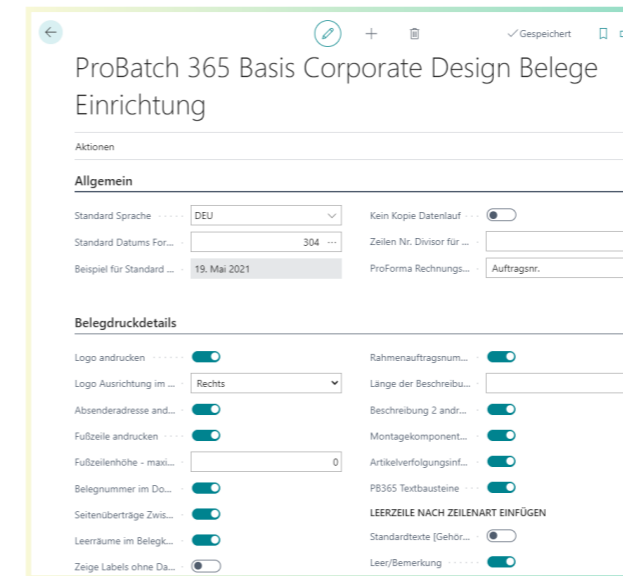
✓Gespeichert

ProBatch 365 Basis Corporate Design Belege Einrichtung

Aktionen

Allgemein

Standard Sprache DEU
Standard Datums For... 304
Beispiel für Standard ... 19. Mai 2021
Kein Kopie Datenlauf
Zeilen Nr. Divisor für ...
ProForma Rechnungs... Auftragsnr.

Belegdruckdetails

Logo andrucken
Logo Ausrichtung im ... Rechts
Absenderadresse and...
Fußzeile andrucken
Fußzeilenhöhe - maxi... 0
Belegnummer im Do...
Seitenüberträge Zwis...
Leerräume im Belegk...
Zeige Labels ohne Da...
Rahmenauftragsnum...
Länge der Beschreibu...
Beschreibung 2 andr...
Montagekomponent...
Artikelverfolgungsinf...
PB365 Textbausteine
LEERZEILE NACH ZEILENART EINFÜGEN
Standardtexte [Gehör...
Leer/Bemerkung